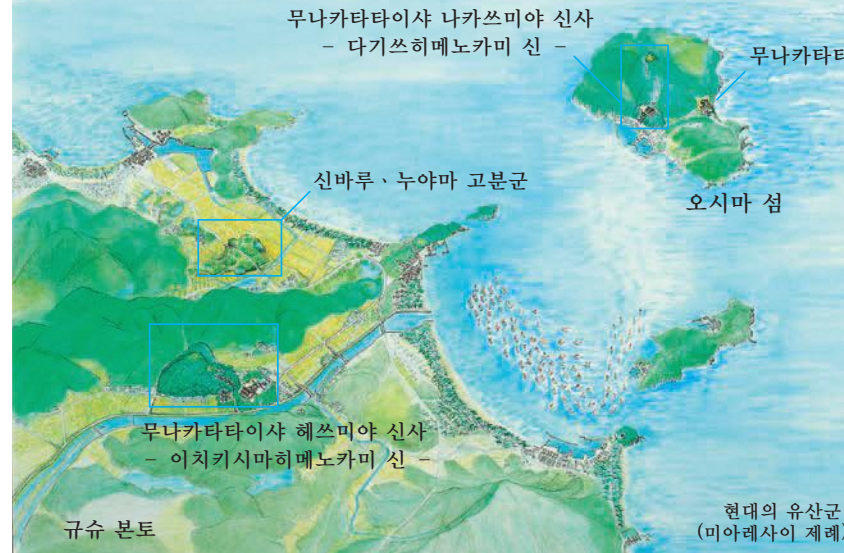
무나카타타이샤 나카쓰미야 신사
– 다기쓰히메노카미 신 –

무나카타타

신바루、누야마 고분군

오시마 섬

무나카타타이샤 헤쓰미야 신사
– 이치키시마히메노카미 신 –

규슈 본토

현대의 유산군
(미아레사이 제례)